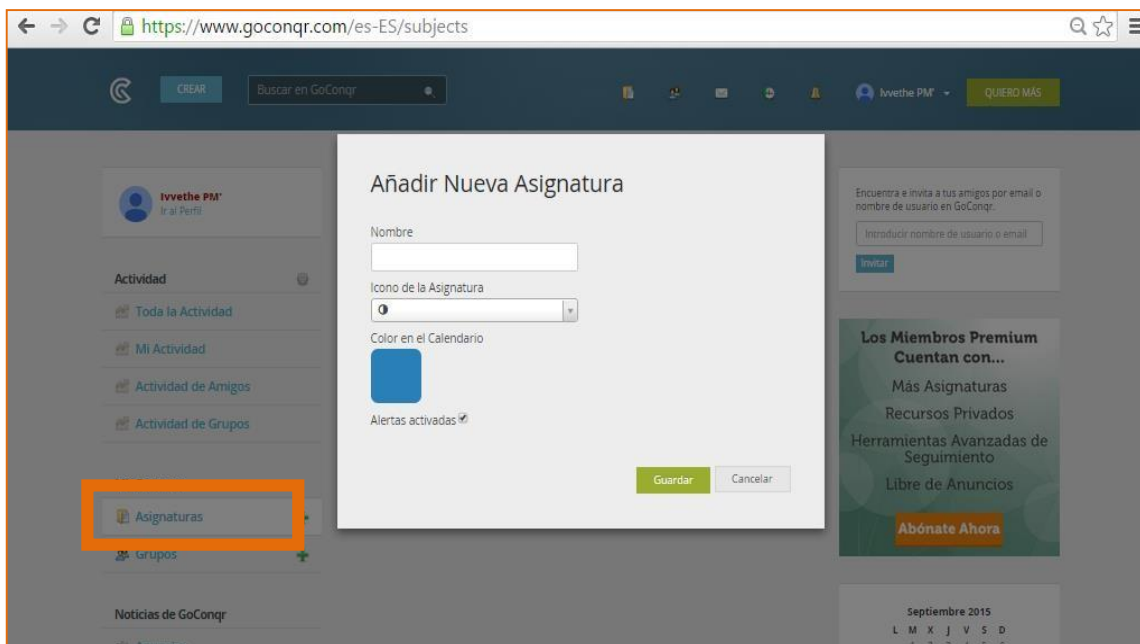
https://www.goconqr.com/es-ES/subjects

CREAR
Buscar en GoConqr
Ivvethe PM'
QUIERO MÁS

Ivvethe PM'
Ir al Perfil

Actividad
Toda la Actividad
Mi Actividad
Actividad de Amigos
Actividad de Grupos

Asignaturas
Grupos

Noticias de GoConqr

Añadir Nueva Asignatura

Nombre

Icono de la Asignatura

Color en el Calendario

Alertas activadas

Guardar
Cancelar

Encuentra e invita a tus amigos por email o nombre de usuario en GoConqr.
Introducir nombre de usuario o email
Invitar

Los Miembros Premium Cuentan con...
Más Asignaturas
Recursos Privados
Herramientas Avanzadas de Seguimiento
Libre de Anuncios
Abónate Ahora

Septiembre 2015
L M X J V S D